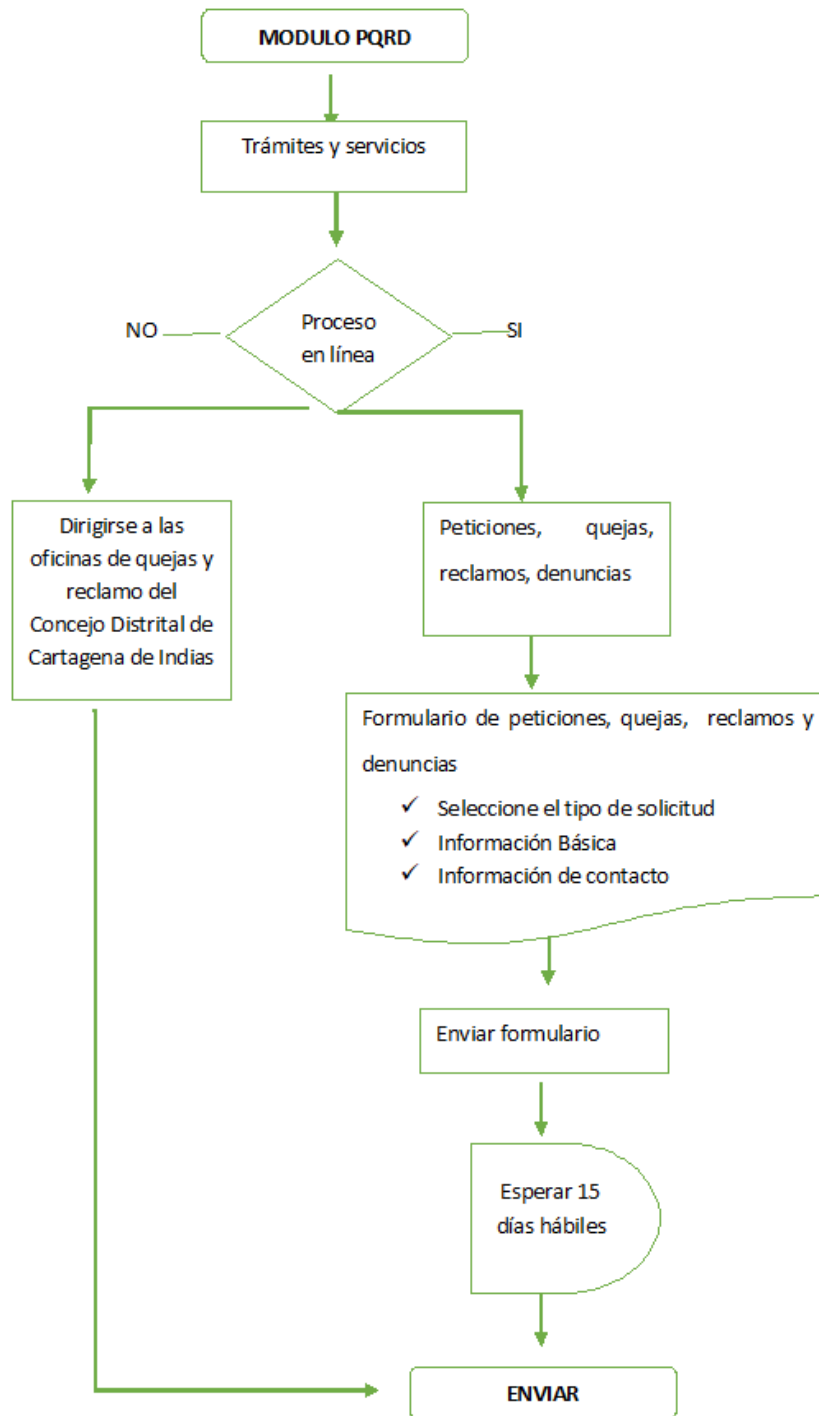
MODULO PQRD

Trámites y servicios

NO

Proceso en línea

SI

Dirigirse a las oficinas de quejas y reclamo del Concejo Distrital de Cartagena de Indias

Peticiones, quejas, reclamos, denuncias

Formulario de peticiones, quejas, reclamos y denuncias

✓ Seleccione el tipo de solicitud
✓ Información Básica
✓ Información de contacto

Enviar formulario

Esperar 15 días hábiles

ENVIAR